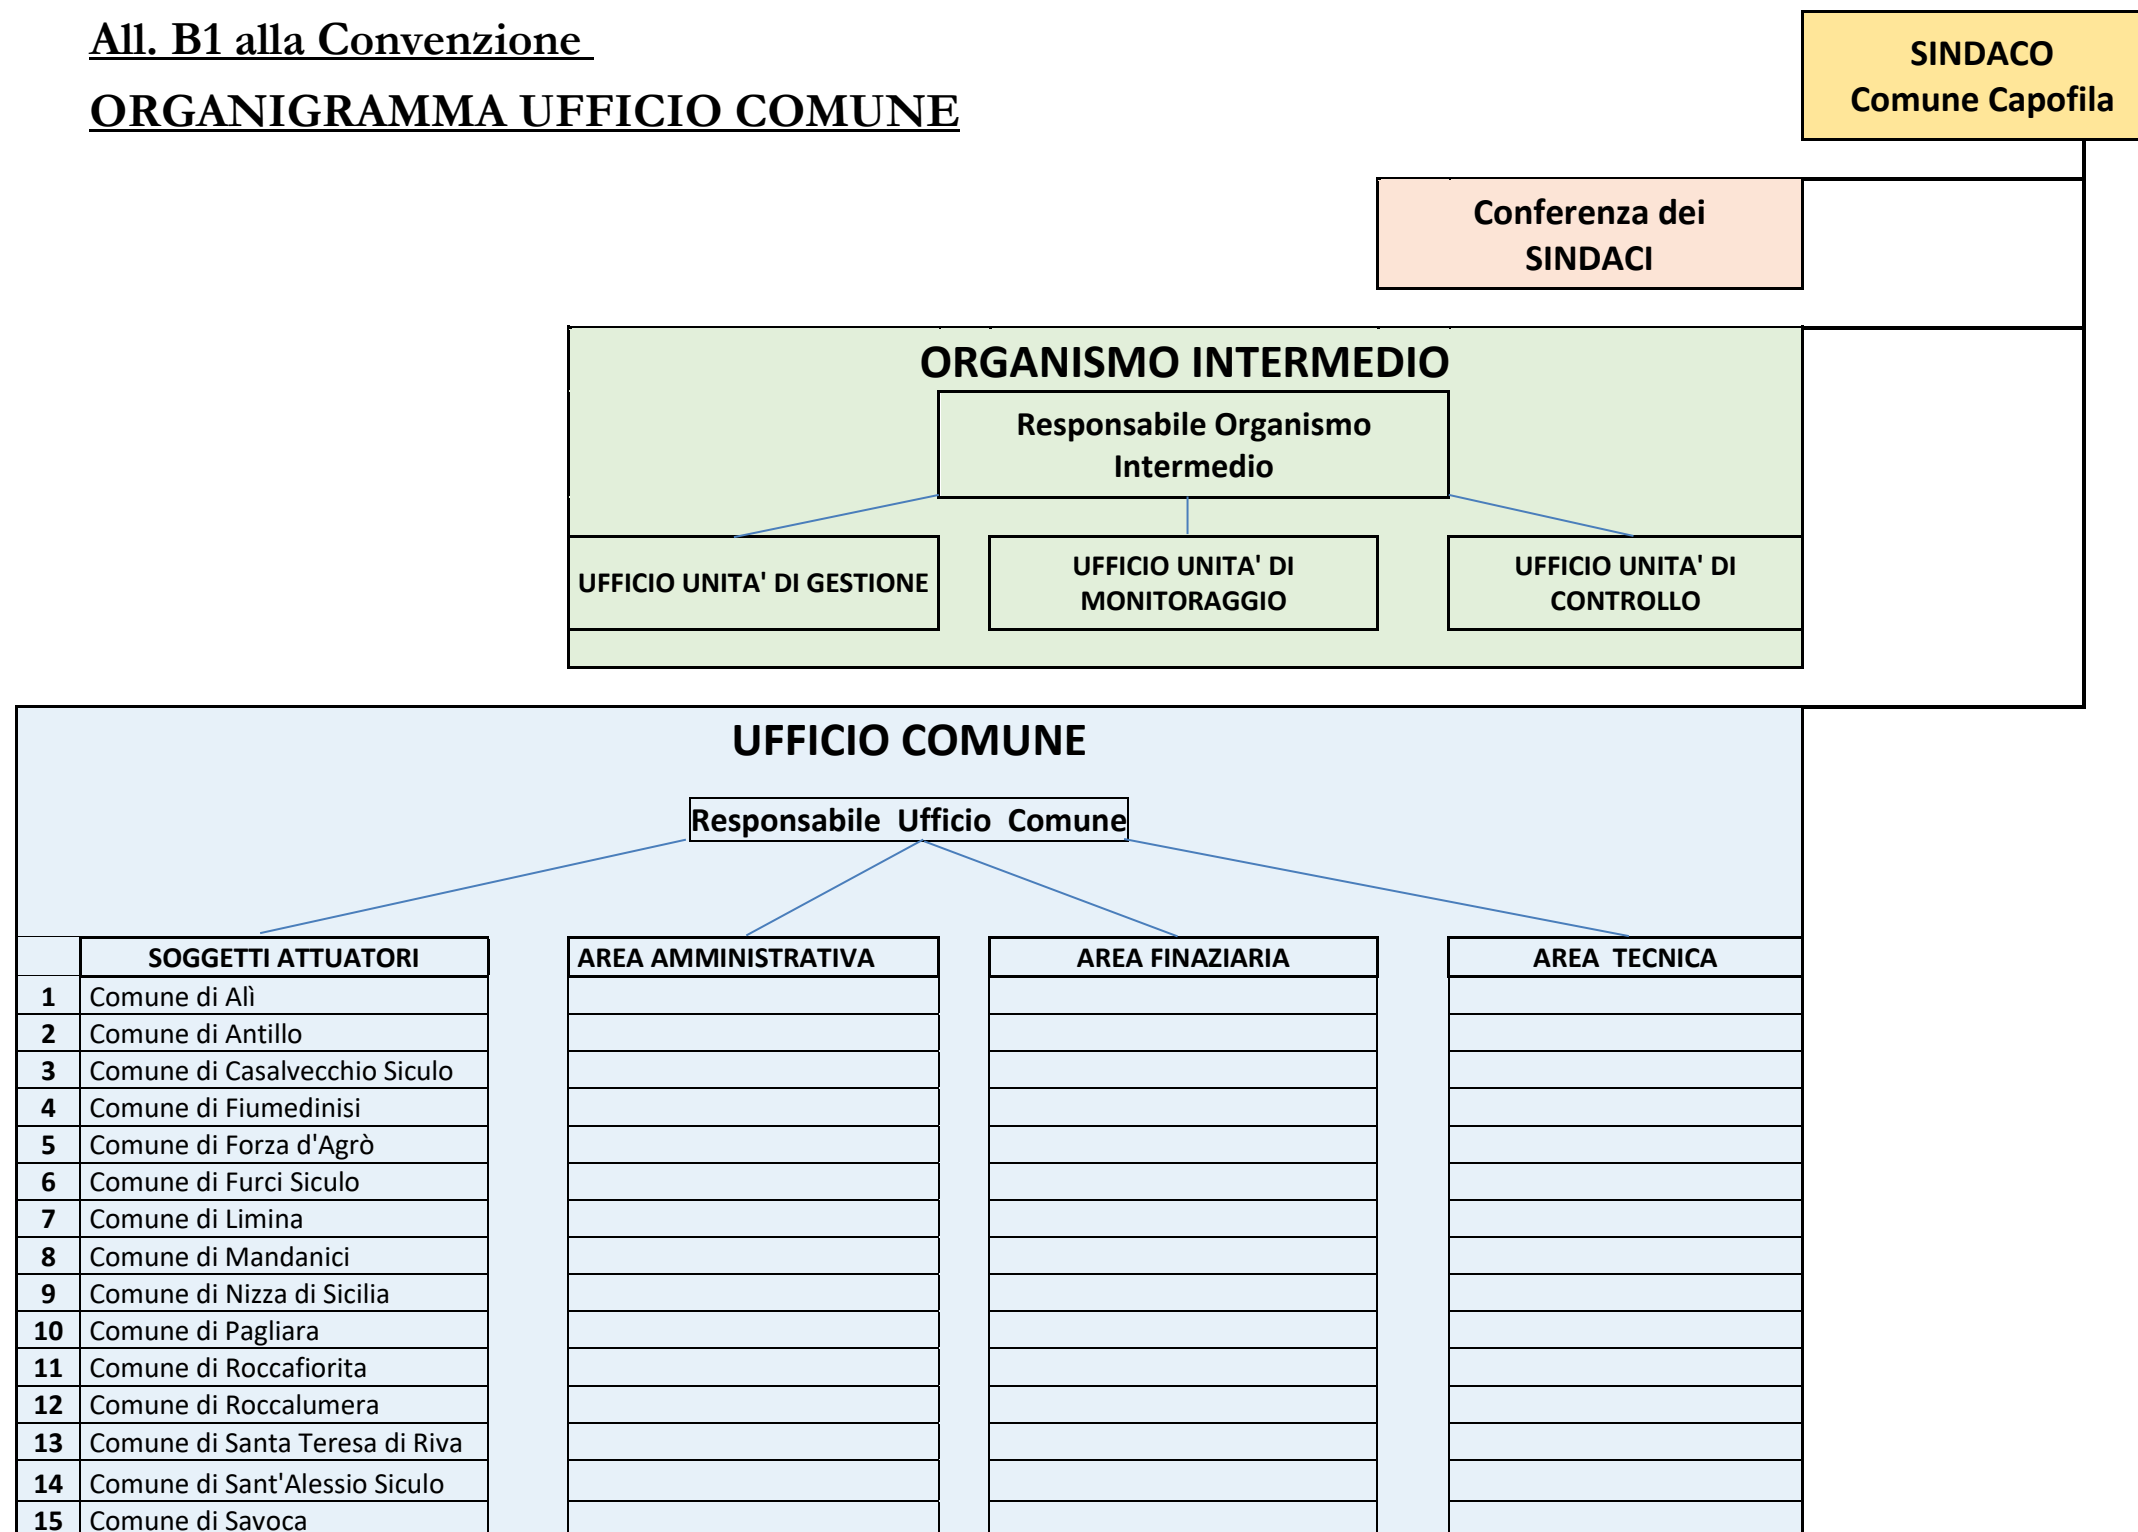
All. B1 alla Convenzione

ORGANIGRAMMA UFFICIO COMUNE

SINDACO
Comune Capofila

Conferenza dei SINDACI

ORGANISMO INTERMEDIO

Responsabile Organismo Intermedio

UFFICIO UNITA' DI GESTIONE

UFFICIO UNITA' DI MONITORAGGIO

UFFICIO UNITA' DI CONTROLLO

UFFICIO COMUNE

Responsabile Ufficio Comune

| | SOGGETTI ATTUATORI | AREA AMMINISTRATIVA | AREA FINAZIARIA | AREA TECNICA |
|---|---|---|---|---|
| 1 | Comune di Alì | | | |
| 2 | Comune di Antillo | | | |
| 3 | Comune di Casalvecchio Siculo | | | |
| 4 | Comune di Fiumedinisi | | | |
| 5 | Comune di Forza d'Agrò | | | |
| 6 | Comune di Furci Siculo | | | |
| 7 | Comune di Limina | | | |
| 8 | Comune di Mandanici | | | |
| 9 | Comune di Nizza di Sicilia | | | |
| 10 | Comune di Pagliara | | | |
| 11 | Comune di Roccafiorita | | | |
| 12 | Comune di Roccalumera | | | |
| 13 | Comune di Santa Teresa di Riva | | | |
| 14 | Comune di Sant'Alessio Siculo | | | |
| 15 | Comune di Savoca | | | |